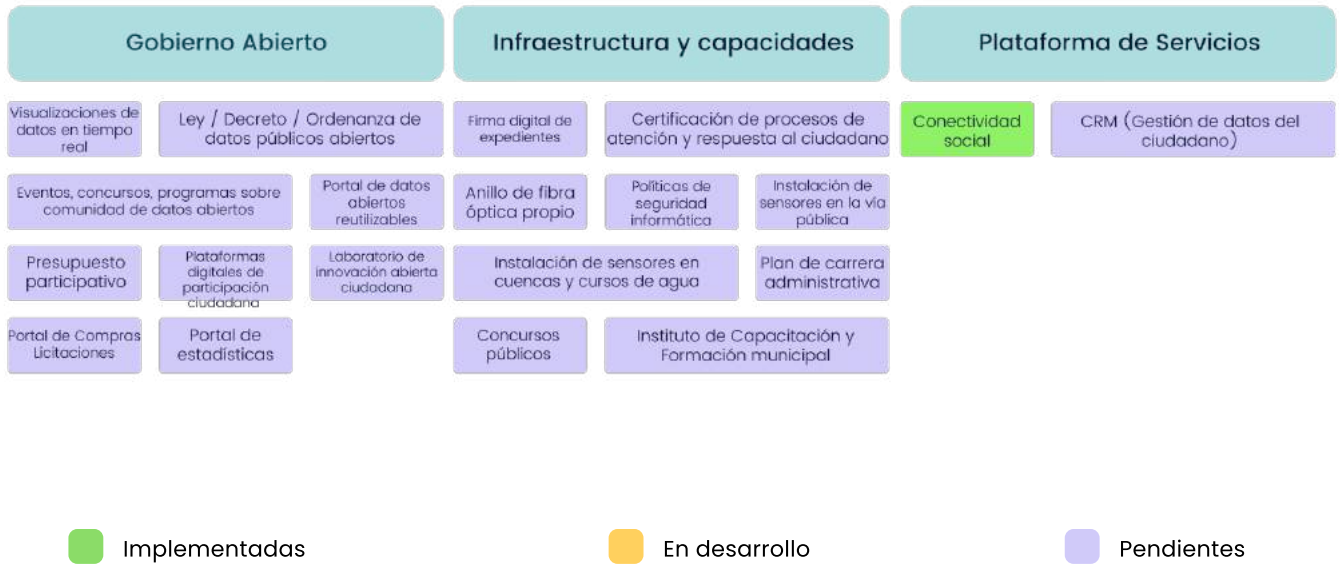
Gobierno Abierto

Visualizaciones de datos en tiempo real

Ley / Decreto / Ordenanza de datos públicos abiertos

Eventos, concursos, programas sobre comunidad de datos abiertos

Portal de datos abiertos reutilizables

Presupuesto participativo

Plataformas digitales de participación ciudadana

Laboratorio de innovación abierta ciudadana

Portal de Compras Licitaciones

Portal de estadísticas

Infraestructura y capacidades

Firma digital de expedientes

Certificación de procesos de atención y respuesta al ciudadano

Anillo de fibra óptica propio

Políticas de seguridad informática

Instalación de sensores en la vía pública

Instalación de sensores en cuencas y cursos de agua

Plan de carrera administrativa

Concursos públicos

Instituto de Capacitación y Formación municipal

Plataforma de Servicios

Conectividad social

CRM (Gestión de datos del ciudadano)

Implementadas

En desarrollo

Pendientes